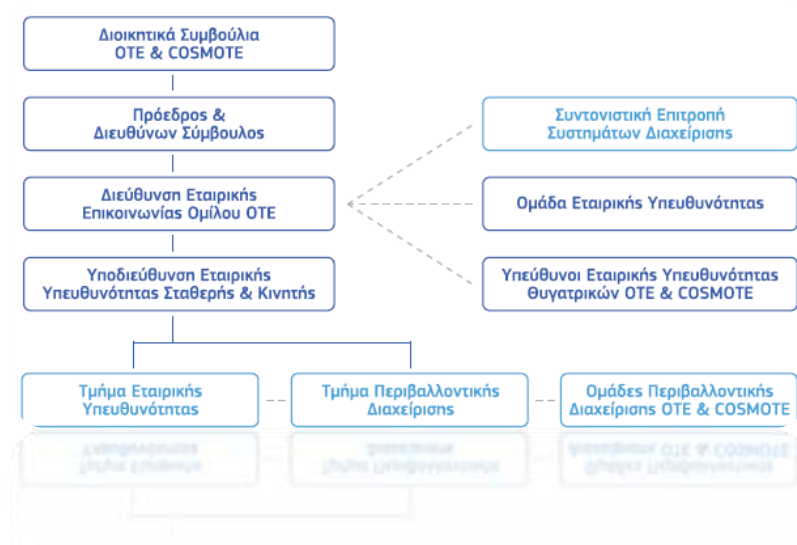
Διοικητικά Συμβούλια
OTE & COSMOTE

Πρόεδρος &
Διευθύνων Σύμβουλος

Διεύθυνση Εταιρικής
Επικοινωνίας Ομίλου OTE

Υποδιεύθυνση Εταιρικής
Υπευθυνότητας Σταθερής & Κινητής

Συντονιστική Επιτροπή
Συστημάτων Διαχείρισης

Ομάδα Εταιρικής Υπευθυνότητας

Υπεύθυνοι Εταιρικής Υπευθυνότητας
Θυγατρικών OTE & COSMOTE

Τμήμα Εταιρικής
Υπευθυνότητας

Τμήμα Περιβαλλοντικής
Διαχείρισης

Ομάδες Περιβαλλοντικής
Διαχείρισης OTE & COSMOTE